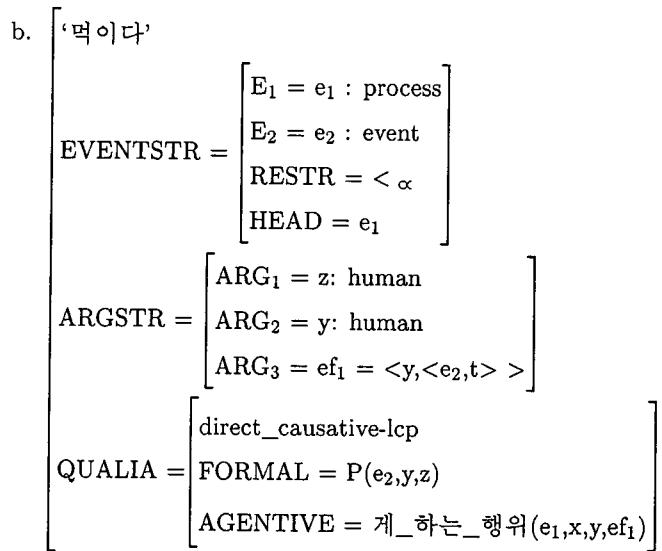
b. '먹이다'

EVENTSTR = $\begin{bmatrix} E_1 = e_1 : \text{process} \\ E_2 = e_2 : \text{event} \\ \text{RESTR} = <_\alpha \\ \text{HEAD} = e_1 \end{bmatrix}$

ARGSTR = $\begin{bmatrix} ARG_1 = \text{z: human} \\ ARG_2 = \text{y: human} \\ ARG_3 = ef_1 = <y,<e_2,t> > \end{bmatrix}$

QUALIA = $\begin{bmatrix} \text{direct\_causative-lcp} \\ \text{FORMAL} = P(e_2,y,z) \\ \text{AGENTIVE} = \text{게\_하는\_행위}(e_1,x,y,ef_1) \end{bmatrix}$